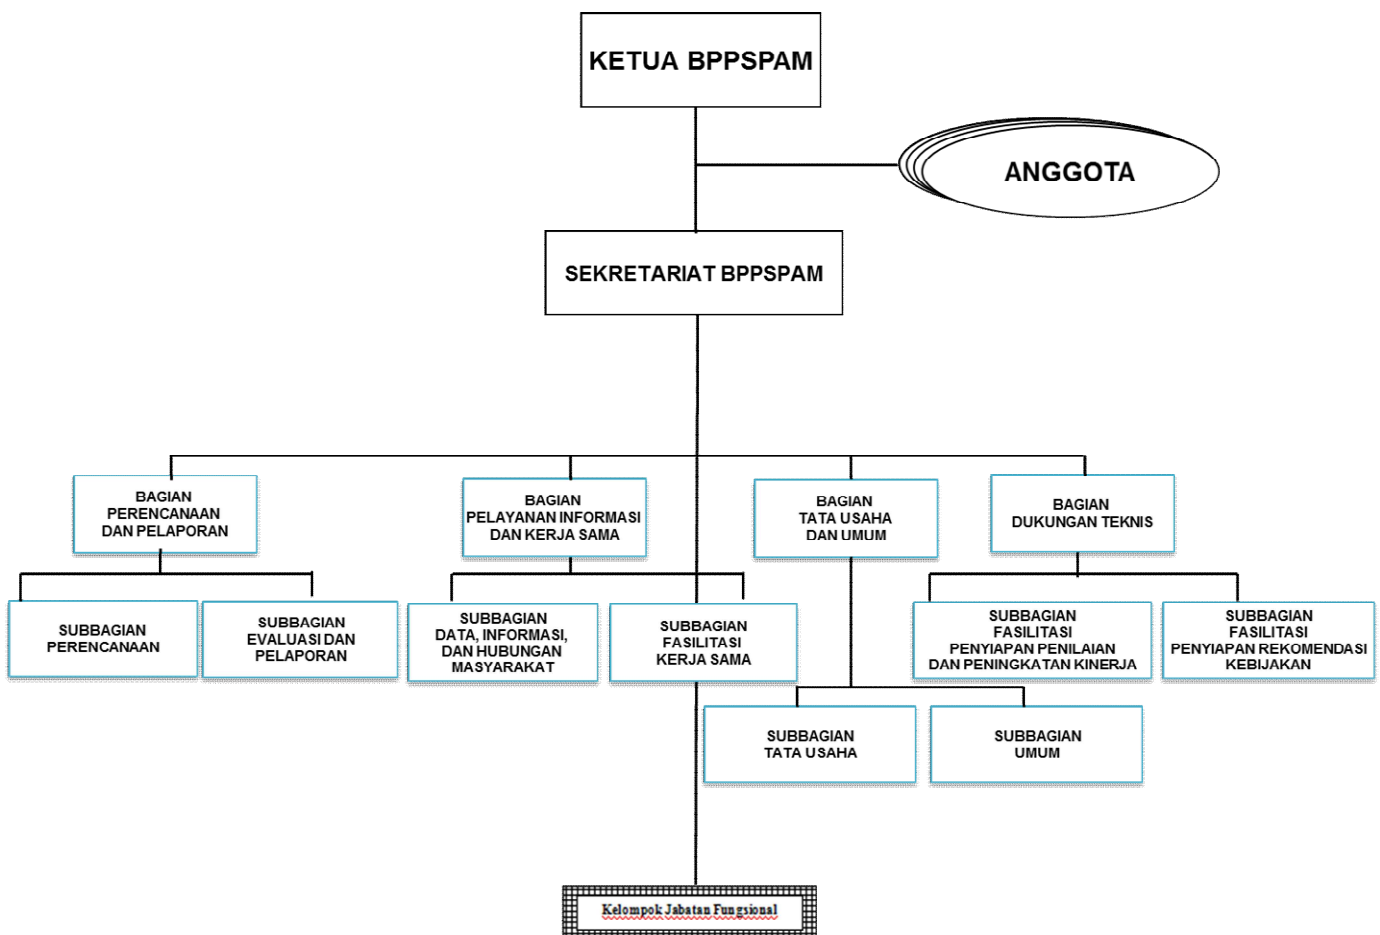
KETUA BPPSPAM

ANGGOTA

SEKRETARIAT BPPSPAM

BAGIAN PERENCANAAN DAN PELAPORAN

BAGIAN PELAYANAN INFORMASI DAN KERJA SAMA

BAGIAN TATA USAHA DAN UMUM

BAGIAN DUKUNGAN TEKNIS

SUBBAGIAN PERENCANAAN

SUBBAGIAN EVALUASI DAN PELAPORAN

SUBBAGIAN DATA, INFORMASI, DAN HUBUNGAN MASYARAKAT

SUBBAGIAN FASILITASI KERJA SAMA

SUBBAGIAN FASILITASI PENYIAPAN PENILAIAN DAN PENINGKATAN KINERJA

SUBBAGIAN FASILITASI PENYIAPAN REKOMENDASI KEBIJAKAN

SUBBAGIAN TATA USAHA

SUBBAGIAN UMUM

Kelompok Jabatan Fungsional